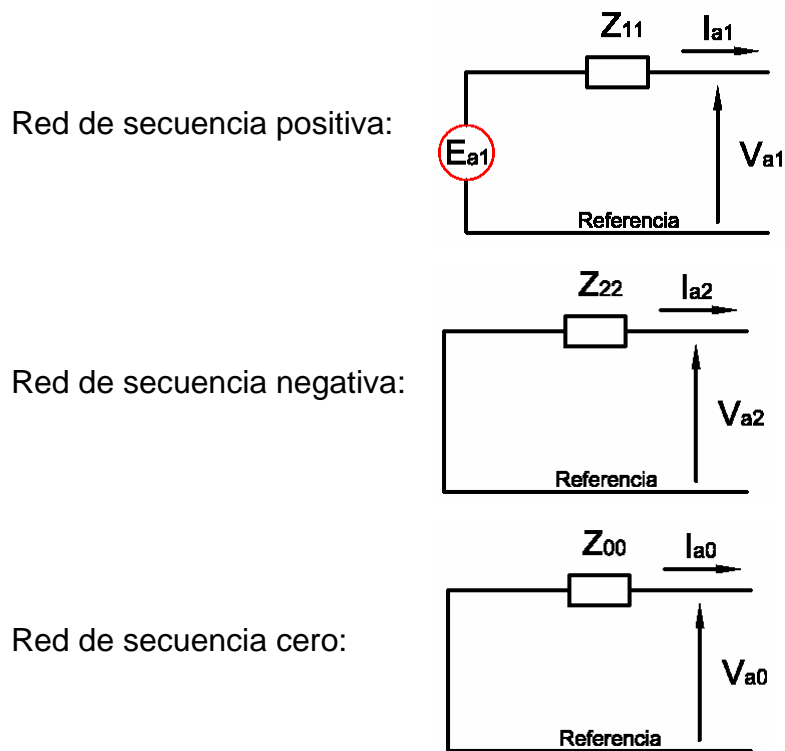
Red de secuencia positiva:

$Z_{11}$

$I_{a1}$

$E_{a1}$

$V_{a1}$

Referencia

Red de secuencia negativa:

$Z_{22}$

$I_{a2}$

$V_{a2}$

Referencia

Red de secuencia cero:

$Z_{00}$

$I_{a0}$

$V_{a0}$

Referencia